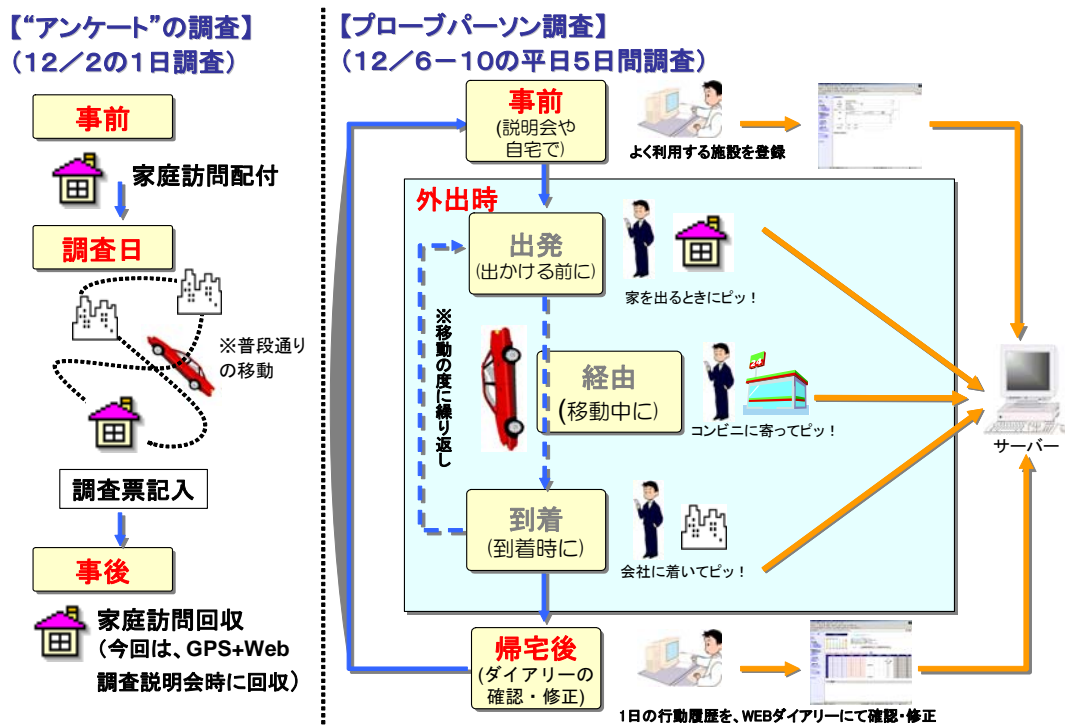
【"アンケート"の調査】
（12／2の1日調査）

事前

家庭訪問配付

調査日

※普段通りの移動

調査票記入

事後

家庭訪問回収
（今回は、GPS+Web調査説明会時に回収）

【プローブパーソン調査】
（12／6－10の平日5日間調査）

事前
(説明会や自宅で)

よく利用する施設を登録

外出時

出発
(出かける前に)

家を出るときにピッ！

※移動の度に繰り返し

経由
(移動中に)

コンビニに寄ってピッ！

到着
(到着時に)

会社に着いてピッ！

サーバー

帰宅後
(ダイアリーの確認・修正)

1日の行動履歴を、WEBダイアリーにて確認・修正